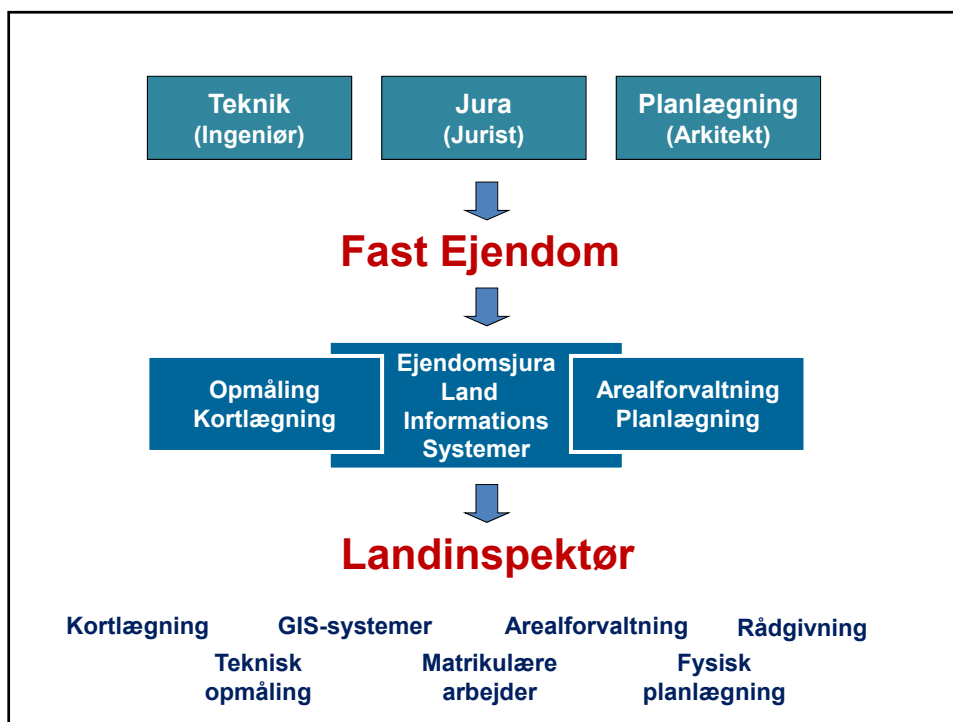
Teknik
(Ingeniør)

Jura
(Jurist)

Planlægning
(Arkitekt)

Fast Ejendom

Opmåling
Kortlægning

Ejendomsjura
Land
Informations
Systemer

Arealforvaltning
Planlægning

Landinspektør

Kortlægning

GIS-systemer

Arealforvaltning

Rådgivning

Teknisk
opmåling

Matrikulære
arbejder

Fysisk
planlægning